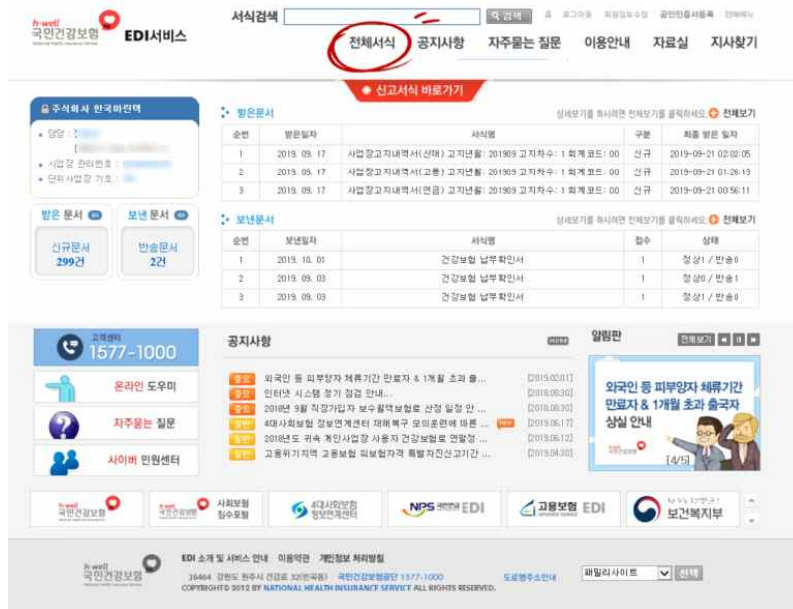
h-well 국민건강보험 EDI서비스

서식검색 [검색] 홈 로그아웃 회원정보수정 공인인증서등록 전체메뉴

전체서식 공지사항 자주묻는 질문 이용안내 자료실 지사찾기

신고서식 바로가기

주식회사 한국마인텍
• 담당 : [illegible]
• 사업장 관리번호 : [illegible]
• 단위 사업장 기호 : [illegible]

받은 문서 보낸 문서
신규문서 299건
반송문서 2건

받은문서
상세보기를 하시려면 전체보기를 클릭하세요. 전체보기

| 순번 | 받은일자 | 서식명 | 구분 | 최종 받은 일자 |
|---|---|---|---|---|
| 1 | 2019. 09. 17 | 사업장고지내역서(산재) 고지년월: 201909 고지차수: 1 회계코드: 00 | 신규 | 2019-09-21 02:02:05 |
| 2 | 2019. 09. 17 | 사업장고지내역서(고용) 고지년월: 201909 고지차수: 1 회계코드: 00 | 신규 | 2019-09-21 01:26:13 |
| 3 | 2019. 09. 17 | 사업장고지내역서(연금) 고지년월: 201909 고지차수: 1 회계코드: 00 | 신규 | 2019-09-21 00:56:11 |

보낸문서
상세보기를 하시려면 전체보기를 클릭하세요. 전체보기

| 순번 | 보낸일자 | 서식명 | 접수 | 상태 |
|---|---|---|---|---|
| 1 | 2019. 10. 01 | 건강보험 납부확인서 | 1 | 정상1 / 반송0 |
| 2 | 2019. 09. 03 | 건강보험 납부확인서 | 1 | 정상0 / 반송1 |
| 3 | 2019. 09. 03 | 건강보험 납부확인서 | 1 | 정상1 / 반송0 |

고객센터 1577-1000
온라인 도우미
자주묻는 질문
사이버 민원센터

공지사항
중요 외국인 등 피부양자 체류기간 만료자 & 1개월 초과 출... [2019.02.01]
중요 인터넷 시스템 정기 점검 안내... [2018.08.30]
중요 2018년 9월 직장가입자 보수월액보험료 산정 일정 안... [2018.08.30]
일반 4대사회보험 정보연계센터 재해복구 모의훈련에 따른 ... [2019.06.17]
일반 2018년도 귀속 개인사업장 사용자 건강보험료 연말정 ... [2019.06.12]
일반 고용위기지역 고용보험 피보험자격 특별자진신고기간 ... [2019.04.30]

알림판 전체보기
외국인 등 피부양자 체류기간 만료자 & 1개월 초과 출국자 상실 안내
[4/5]

국민건강보험 사회보험 징수포털 4대사회보험 정보연계센터 NPS 국민연금 EDI 고용보험 EDI 보건복지부

h-well 국민건강보험
EDI 소개 및 서비스 안내 이용약관 개인정보 처리방침
26464 강원도 원주시 건강로 32(반곡동) 국민건강보험공단 1577-1000 도로명주소안내
COPYRIGHT© 2012 BY NATIONAL HEALTH INSURANCE SERVICE ALL RIGHTS RESERVED.
패밀리사이트 선택